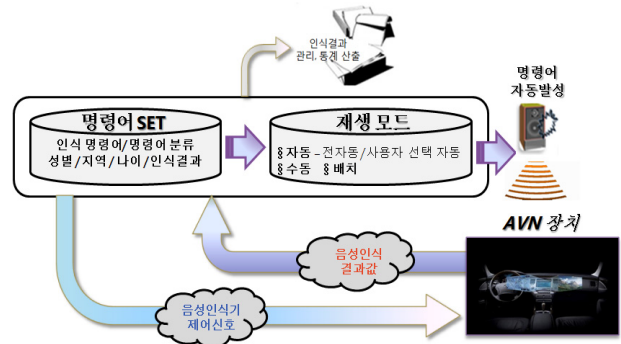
인식결과
관리, 통계 산출

명령어
자동발성

명령어 SET
인식 명령어/명령어 분류
성별/지역/나이/인식결과

재생모드
§자동 – 전자동/사용자 선택 자동
§수동 §배치

AVN 장치

음성인식
결과값

음성인식기
제어신호